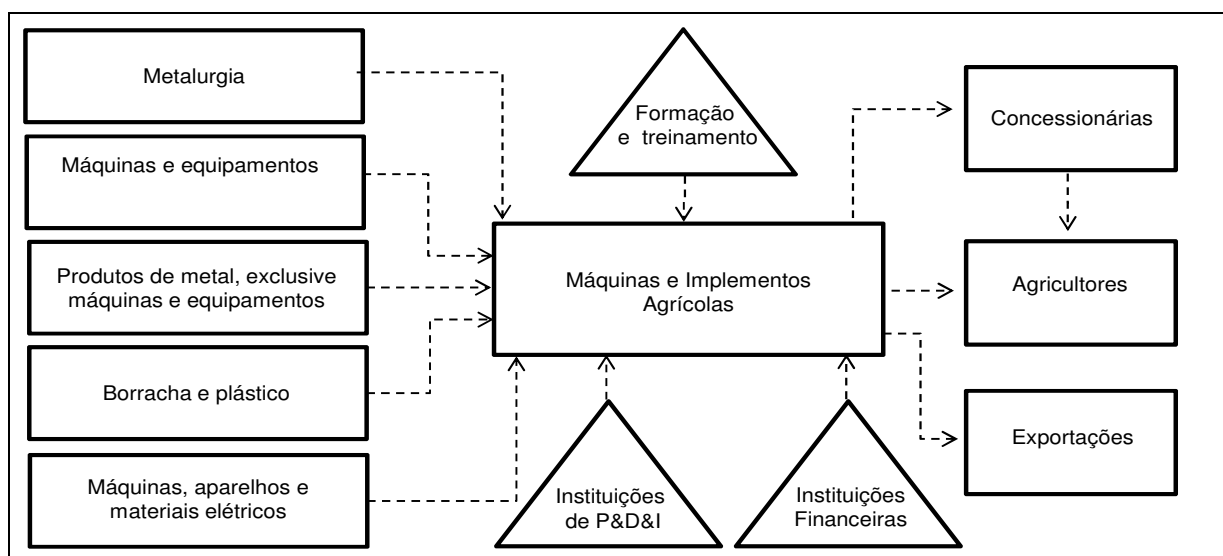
Metalurgia

Máquinas e equipamentos

Produtos de metal, exclusive máquinas e equipamentos

Borracha e plástico

Máquinas, aparelhos e materiais elétricos

Formação e treinamento

Máquinas e Implementos Agrícolas

Instituições de P&D&I

Instituições Financeiras

Concessionárias

Agricultores

Exportações